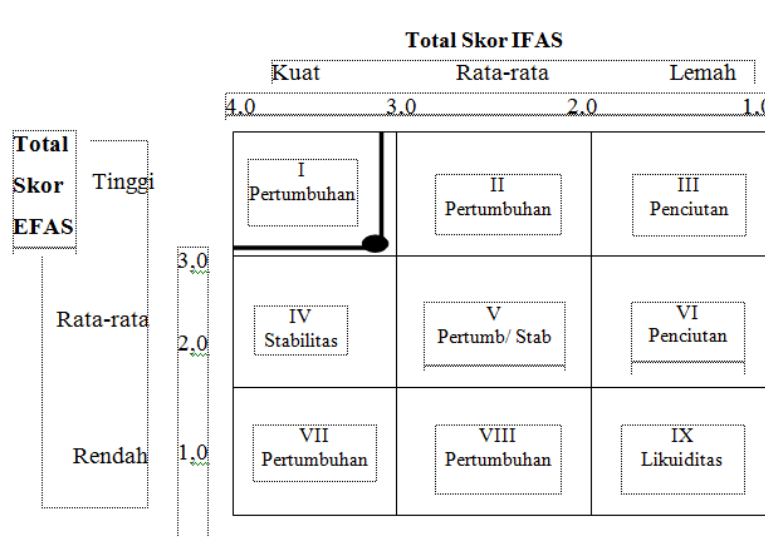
Total Skor IFAS

Kuat Rata-rata Lemah

4.0 3.0 2.0 1.0

Total Skor EFAS

Tinggi

Rata-rata

Rendah

3.0

2.0

1.0

| | | |
|---|---|---|
| I Pertumbuhan | II Pertumbuhan | III Penciutan |
| IV Stabilitas | V Pertumb/ Stab | VI Penciutan |
| VII Pertumbuhan | VIII Pertumbuhan | IX Likuiditas |